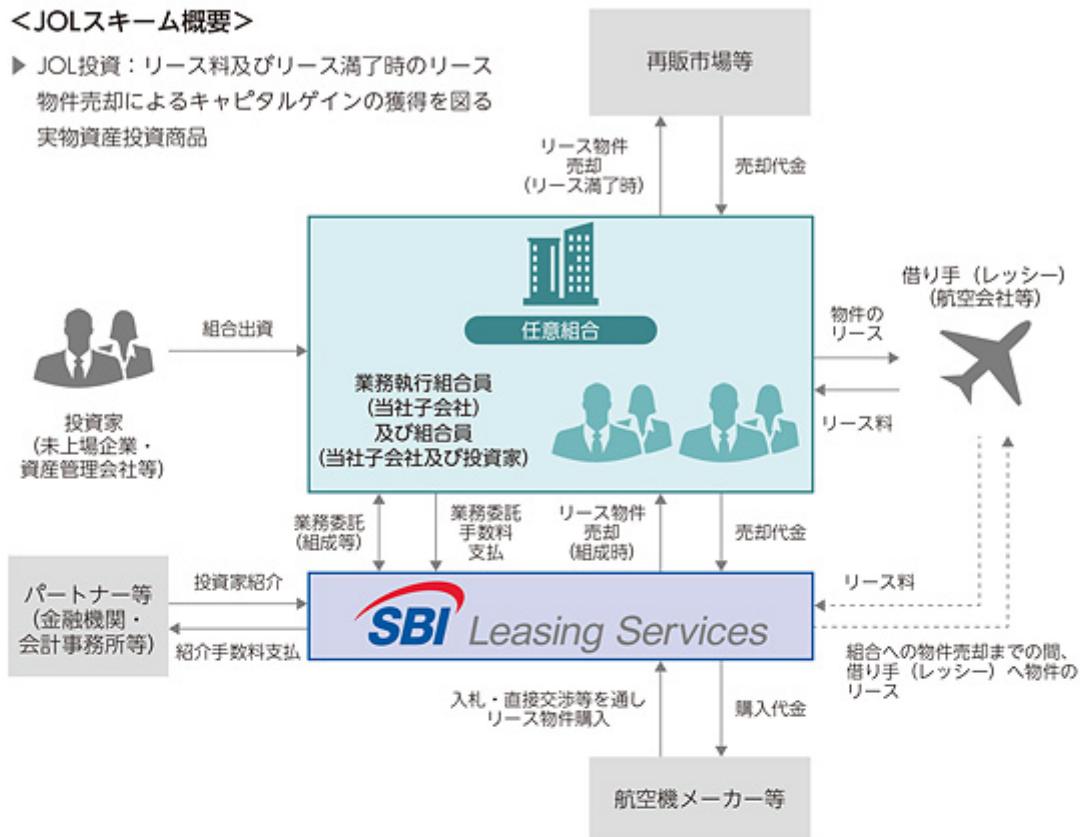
<JOLスキーム概要>

▶ JOL投資：リース料及びリース満了時のリース物件売却によるキャピタルゲインの獲得を図る実物資産投資商品

再販市場等

リース物件売却（リース満了時）

売却代金

任意組合

業務執行組合員（当社子会社）及び組合員（当社子会社及び投資家）

組合出資

投資家（未上場企業・資産管理会社等）

借り手（レッシー）（航空会社等）

物件のリース

リース料

業務委託（組成等）

業務委託手数料支払

リース物件売却（組成時）

売却代金

パートナー等（金融機関・会計事務所等）

投資家紹介

紹介手数料支払

SBI Leasing Services

リース料

組合への物件売却までの間、借り手（レッシー）へ物件のリース

入札・直接交渉等を通しリース物件購入

購入代金

航空機メーカー等